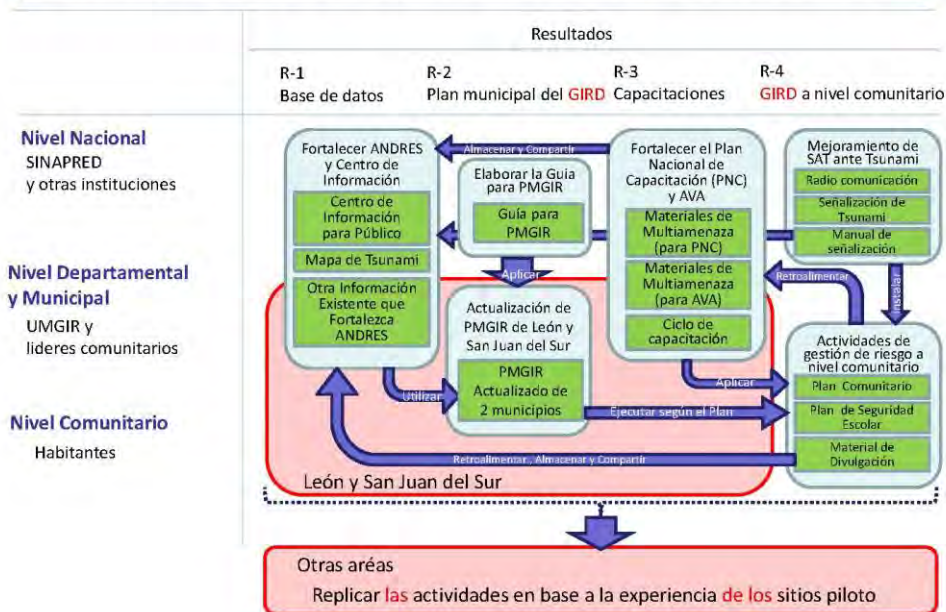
Resultados

R-1
Base de datos

R-2
Plan municipal del GIRD

R-3
Capacitaciones

R-4
GIRD a nivel comunitario

Nivel Nacional
SINAPRED
y otras instituciones

Nivel Departamental y Municipal
UMGIR y
lideres comunitarios

Nivel Comunitario
Habitantes

Fortalecer ANDRES y Centro de Información

Centro de Información para Público

Mapa de Tsunami

Otra Información Existente que Fortalezca ANDRES

Almacenar y Compartir

Elaborar la Guía para PMGIR

Guía para PMGIR

Aplicar

Fortalecer el Plan Nacional de Capacitación (PNC) y AVA

Materiales de Multiamenaza (para PNC)

Materiales de Multiamenaza (para AVA)

Ciclo de capacitación

Mejoramiento de SAT ante Tsunami

Radio comunicación

Señalización de Tsunami

Manual de señalización

Retroalimentar

Instalar

Actualización de PMGIR de León y San Juan del Sur

PMGIR Actualizado de 2 municipios

Utilizar

Aplicar

Ejecutar según el Plan

Actividades de gestión de riesgo a nivel comunitario

Plan Comunitario

Plan de Seguridad Escolar

Material de Divulgación

Retroalimentar, Almacenar y Compartir

León y San Juan del Sur

Otras aréas
Replicar las actividades en base a la experiencia de los sitios piloto